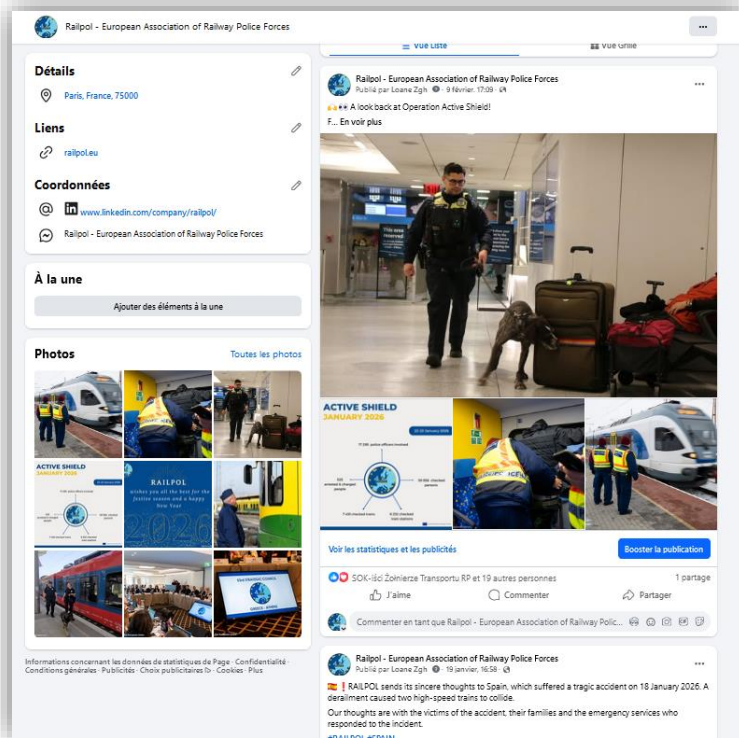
Railpol - European Association of Railway Police Forces

···

Vue Liste

Vue Grille

Détails

Paris, France, 75000

Liens

railpol.eu

Coordonnées

www.linkedin.com/company/railpol/

Railpol - European Association of Railway Police Forces

À la une

Ajouter des éléments à la une

Photos

Toutes les photos

ACTIVE SHIELD JANUARY 2026

RAILPOL wishes you all the best for the festive season and a happy New Year

2026

Informations concernant les données de statistiques de Page · Confidentialité · Conditions générales · Publicités · Choix publicitaires · Cookies · Plus

Railpol - European Association of Railway Police Forces

Publié par Loane Zgh · 9 février, 17:09 ·

A look back at Operation Active Shield!

F... En voir plus

ACTIVE SHIELD JANUARY 2026

Voir les statistiques et les publicités

Booster la publication

SOK-ści Żołnierze Transportu RP et 19 autres personnes

1 partage

J'aime

Commenter

Partager

Commenter en tant que Railpol - European Association of Railway Polic...

Railpol - European Association of Railway Police Forces

Publié par Loane Zgh · 19 janvier, 16:58 ·

RAILPOL sends its sincere thoughts to Spain, which suffered a tragic accident on 18 January 2026. A derailment caused two high-speed trains to collide.

Our thoughts are with the victims of the accident, their families and the emergency services who responded to the incident.

#RAILPOL #SPAIN